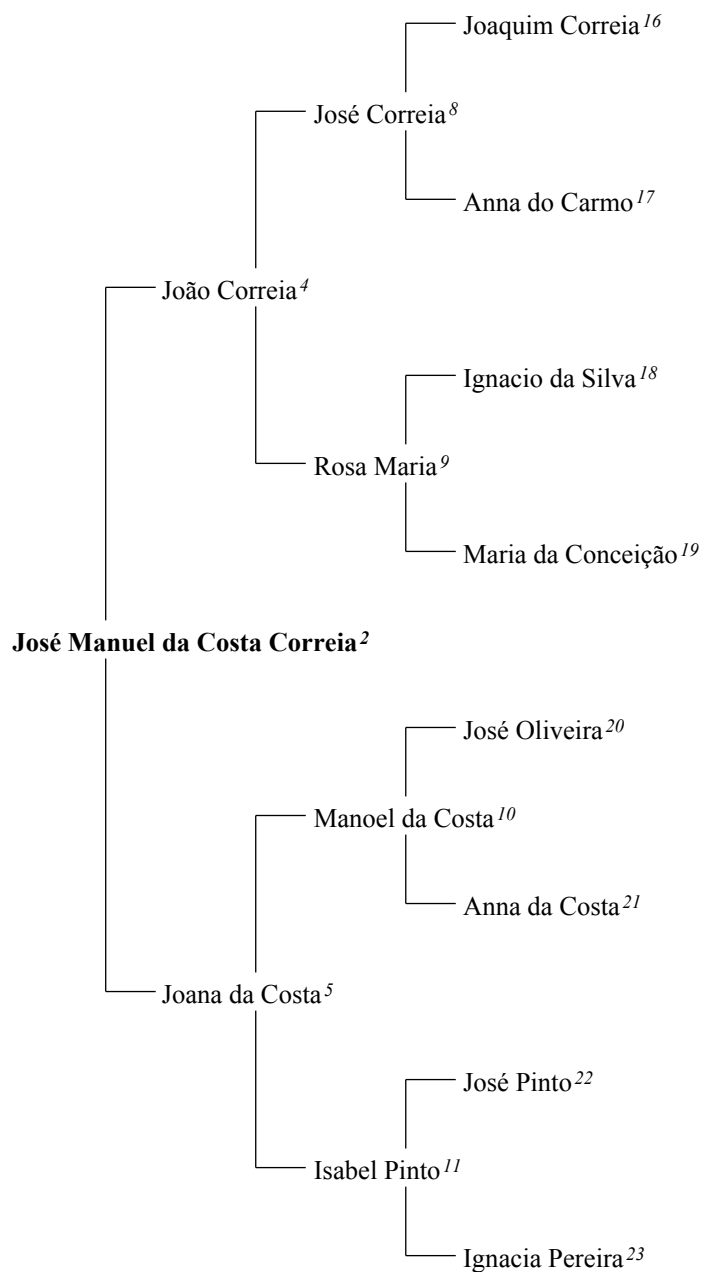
Joaquim Correia $^{16}$

José Correia $^{8}$

Anna do Carmo $^{17}$

João Correia $^{4}$

Ignacio da Silva $^{18}$

Rosa Maria $^{9}$

Maria da Conceição $^{19}$

**José Manuel da Costa Correia $^{2}$**

José Oliveira $^{20}$

Manoel da Costa $^{10}$

Anna da Costa $^{21}$

Joana da Costa $^{5}$

José Pinto $^{22}$

Isabel Pinto $^{11}$

Ignacia Pereira $^{23}$